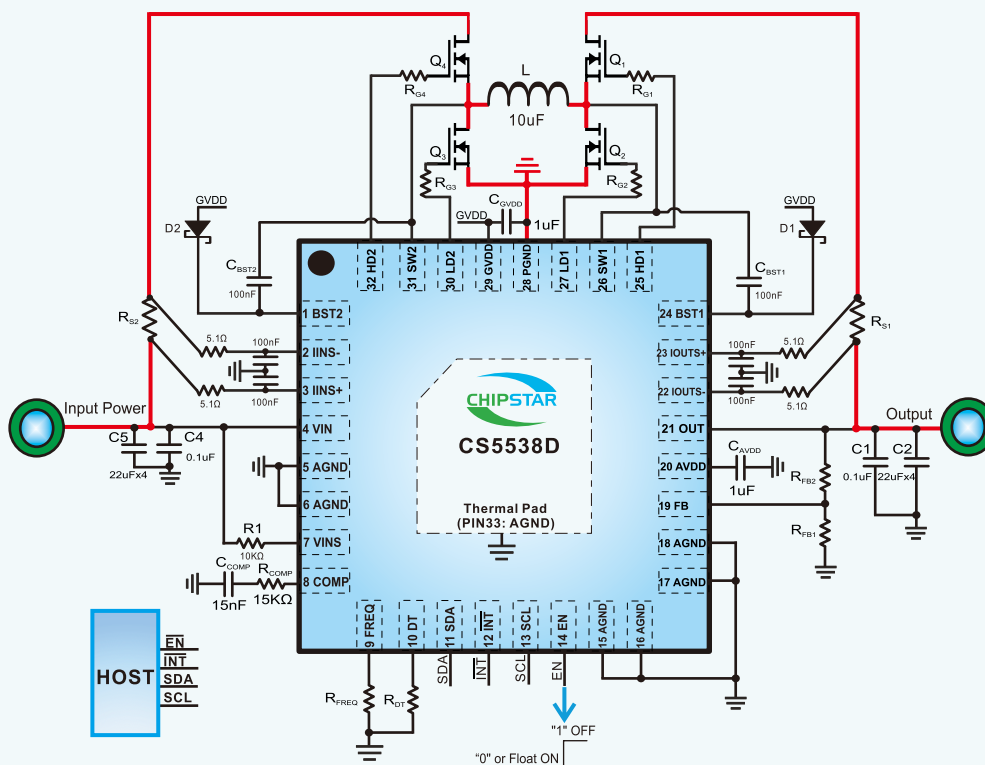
Q4
RG4
L
10uF
Q1
RG1
Q3
RG3
Q2
RG2
GVDD
CGVDD
1uF
GVDD
D2
GVDD
D1
CBST2
100nF
CBST1
100nF
32 HD2
31 SW2
30 LD2
29 GVDD
28 PGND
27 LD1
26 SW1
25 HD1
RS2
1 BST2
24 BST1
RS1
5.1Ω
100nF
2 IINS-
23 IOUTS+
100nF
5.1Ω
5.1Ω
100nF
3 IINS+
22 IOUTS-
100nF
5.1Ω
CHIPSTAR
CS5538D
Input Power
Output
C5
C4
4 VIN
21 OUT
C1
C2
22uFx4
0.1uF
CAVDD
5 AGND
20 AVDD
RFB2
1uF
0.1uF
22uFx4
6 AGND
19 FB
Thermal Pad
(PIN33: AGND)
RFB1
R1
7 VINS
18 AGND
10KΩ
CCOMP
RCOMP
8 COMP
17 AGND
15nF
15KΩ
9 FREQ
10 DT
11 SDA
12 $\overline{INT}$
13 SCL
14 EN
15 AGND
16 AGND
HOST
$\overline{EN}$
$\overline{INT}$
SDA
SCL
SDA
$\overline{INT}$
SCL
EN
RFREQ
RDT
"1" OFF
"0" or Float ON